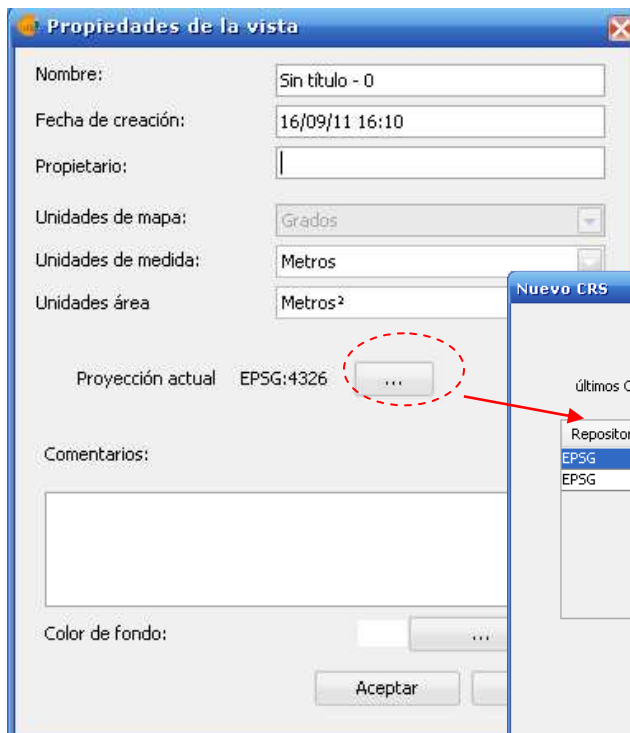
Propiedades de la vista

Nombre: Sin título - 0

Fecha de creación: 16/09/11 16:10

Propietario:

Unidades de mapa: Grados

Unidades de medida: Metros

Unidades área Metros²

Proyección actual EPSG:4326 ...

Comentarios:

Color de fondo: ...

Aceptar

Nuevo CRS

últimos C

Repositor

EPSG

EPSG